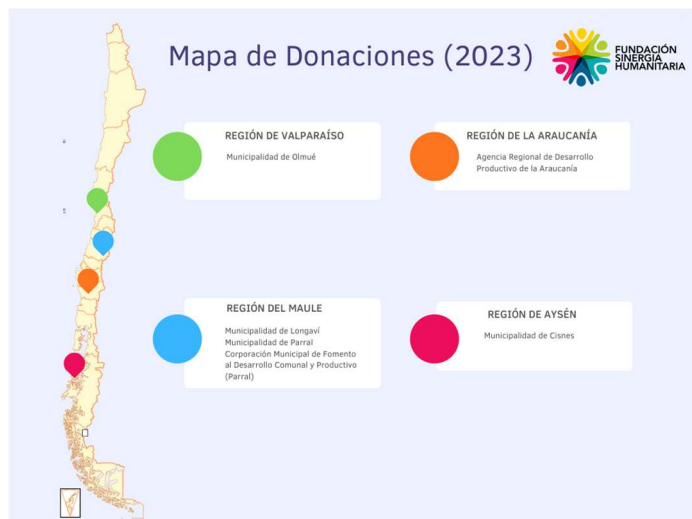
Mapa de Donaciones (2023)

FUNDACIÓN SINERGIA HUMANITARIA

REGIÓN DE VALPARAÍSO

Municipalidad de Olmué

REGIÓN DE LA ARAUCANÍA

Agencia Regional de Desarrollo Productivo de la Araucanía

REGIÓN DEL MAULE

Municipalidad de Longaví
Municipalidad de Parral
Corporación Municipal de Fomento al Desarrollo Comunal y Productivo (Parral)

REGIÓN DE AYSÉN

Municipalidad de Cisnes